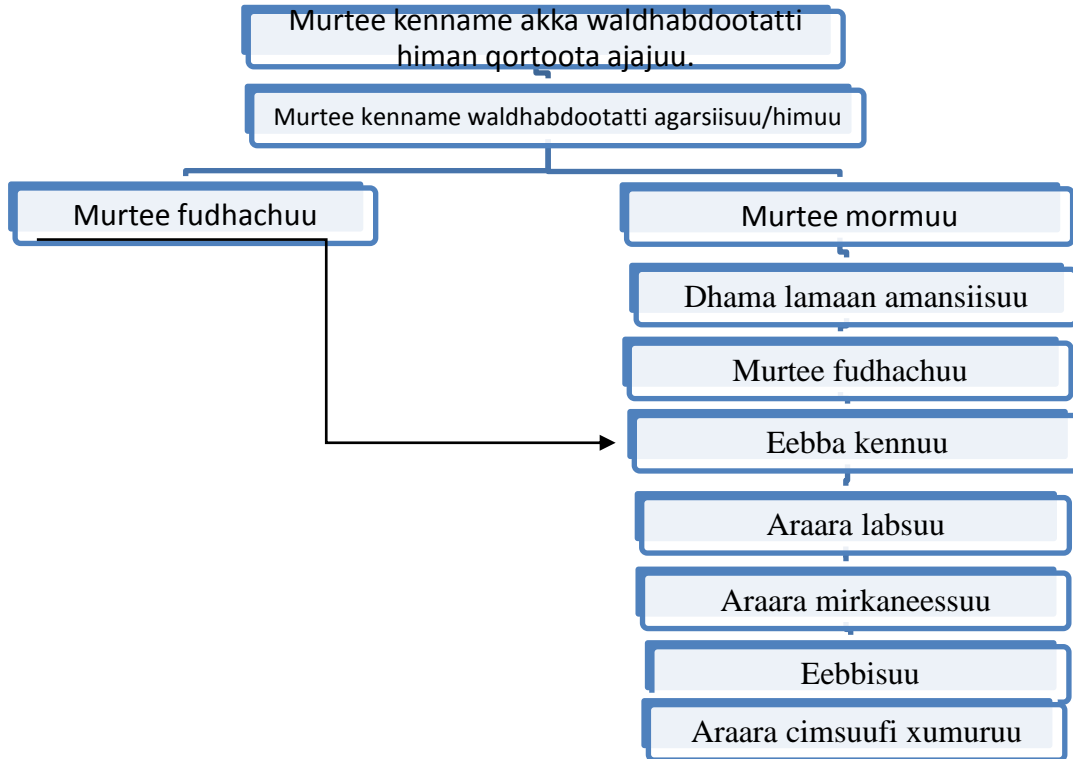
Murtee kenname akka waldhabdootatti himan qortoota ajajuu.

Murtee kenname waldhabdootatti agarsiisuu/himuu

Murtee fudhachuu

Murtee mormuu

Dhama lamaan amansiisuu

Murtee fudhachuu

Eebba kennuu

Araara labsuu

Araara mirkaneessuu

Eebbisuu

Araara cimsuufi xumuruu